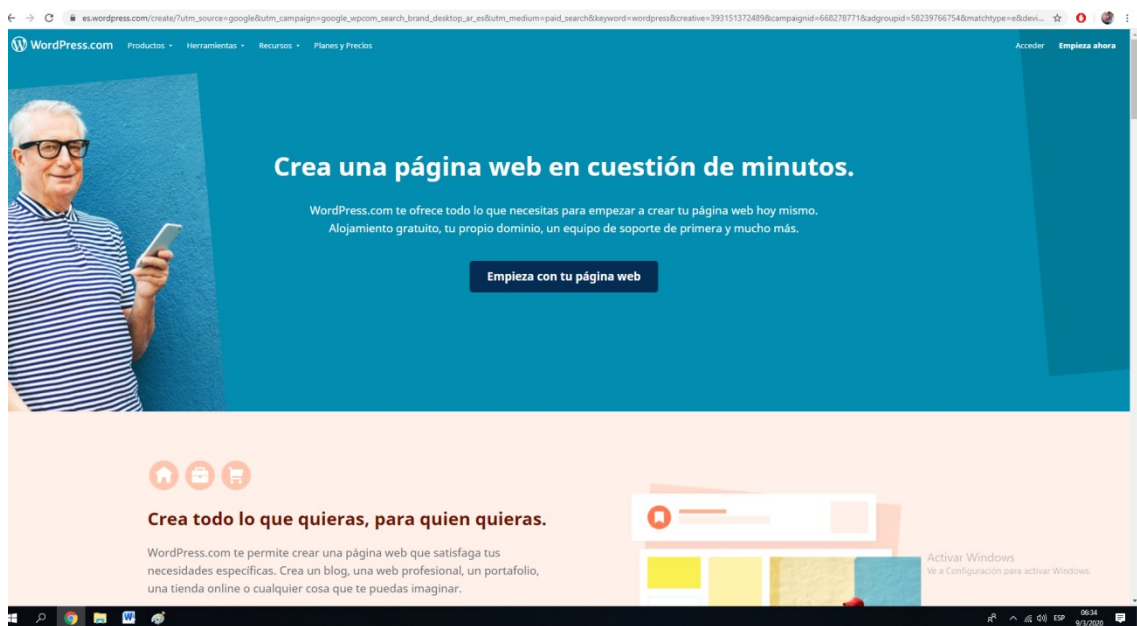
es.wordpress.com/create/?utm_source=google&utm_campaign=google_wpcom_search_brand_desktop_ar_es&utm_medium=paid_search&keyword=wordpress&creative=393151372489&campaignid=668278771&adgroupid=58239766754&matchtype=e&devi...

WordPress.com Productos Herramientas Recursos Planes y Precios Acceder Empieza ahora

Crea una página web en cuestión de minutos.

WordPress.com te ofrece todo lo que necesitas para empezar a crear tu página web hoy mismo. Alojamiento gratuito, tu propio dominio, un equipo de soporte de primera y mucho más.

Empieza con tu página web

Crea todo lo que quieras, para quien quieras.

WordPress.com te permite crear una página web que satisfaga tus necesidades específicas. Crea un blog, una web profesional, un portafolio, una tienda online o cualquier cosa que te puedas imaginar.

Activar Windows
Ve a Configuración para activar Windows.

ESP 06:34 9/3/2020